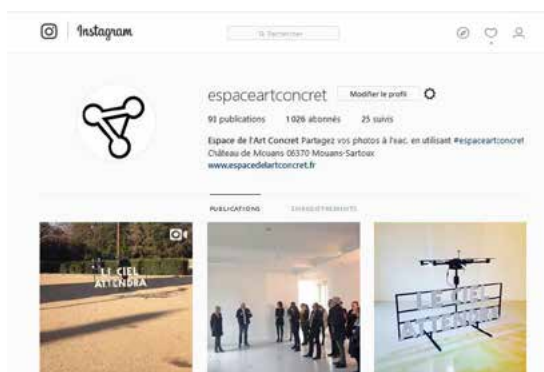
Instagram

Rechercher

espaceartconcret Modifier le profil

91 publications 1 026 abonnés 25 suivis

Espace de l'Art Concret Partagez vos photos à l'eac. en utilisant #espaceartconcret
Château de Mouans 06370 Mouans-Sartoux
www.espacedelartconcret.fr

PUBLICATIONS ENREGISTREMENTS

LE CIEL ATTENDRA

LE CIEL ATTENDRA